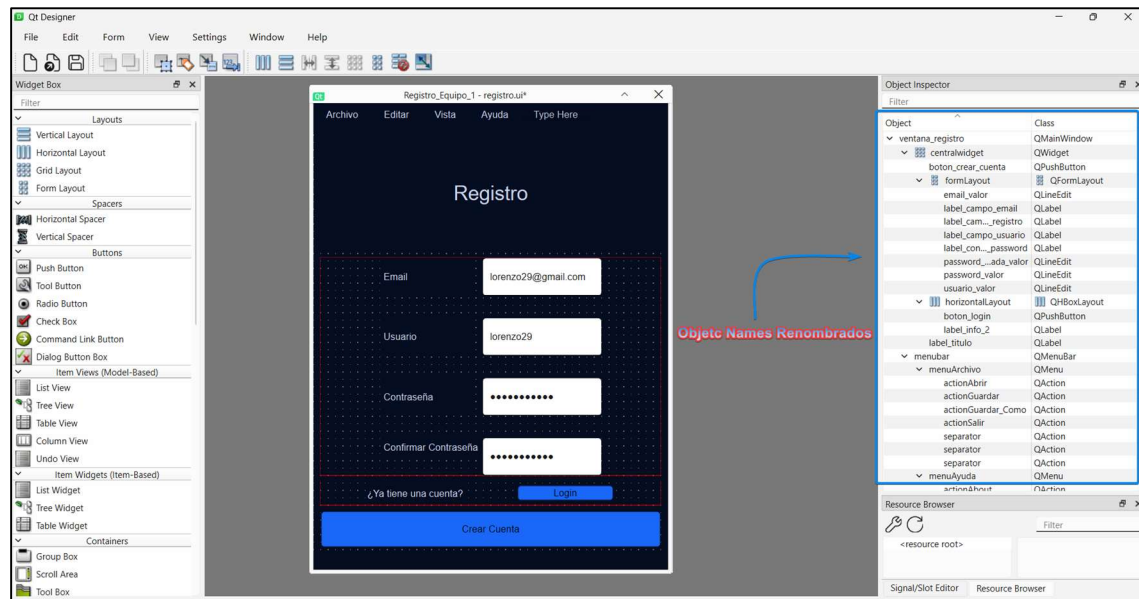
Qt Designer

File Edit Form View Settings Window Help

Widget Box

Filter

Layouts
Vertical Layout
Horizontal Layout
Grid Layout
Form Layout
Spacers
Horizontal Spacer
Vertical Spacer
Buttons
Push Button
Tool Button
Radio Button
Check Box
Command Link Button
Dialog Button Box
Item Views (Model-Based)
List View
Tree View
Table View
Column View
Undo View
Item Widgets (Item-Based)
List Widget
Tree Widget
Table Widget
Containers
Group Box
Scroll Area
Tool Box

Registro_Equipo_1 - registro.ui*

Archivo Editar Vista Ayuda Type Here

Registro

Email lorenzo29@gmail.com

Usuario lorenzo29

Contraseña •••••••••••

Confirmar Contraseña •••••••••••

¿Ya tiene una cuenta? Login

Crear Cuenta

Objetc Names Renombrados

Object Inspector

Filter

| Object | Class |
|---|---|
| ventana_registro | QMainWindow |
| centralwidget | QWidget |
| boton_crear_cuenta | QPushButton |
| formLayout | QFormLayout |
| email_valor | QLineEdit |
| label_campo_email | QLabel |
| label_cam..._registro | QLabel |
| label_campo_usuario | QLabel |
| label_con..._password | QLabel |
| password_...ada_valor | QLineEdit |
| password_valor | QLineEdit |
| usuario_valor | QLineEdit |
| horizontalLayout | QHBoxLayout |
| boton_login | QPushButton |
| label_info_2 | QLabel |
| label_titulo | QLabel |
| menubar | QMenuBar |
| menuArchivo | QMenu |
| actionAbrir | QAction |
| actionGuardar | QAction |
| actionGuardar_Como | QAction |
| actionSalir | QAction |
| separator | QAction |
| separator | QAction |
| separator | QAction |
| menuAyuda | QMenu |
| actionAbout | QAction |

Resource Browser

Filter

<resource root>

Signal/Slot Editor Resource Browser